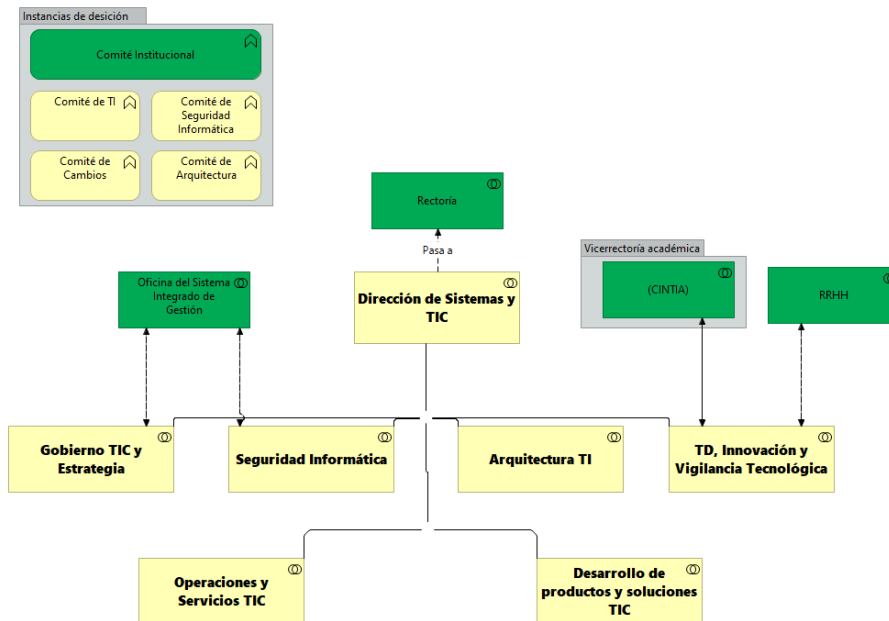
Instancias de desición

Comité Institucional

Comité de TI

Comité de Seguridad Informática

Comité de Cambios

Comité de Arquitectura

Rectoria

Pasa a

Vicerrectoría académica

(CINTIA)

RRHH

Oficina del Sistema Integrado de Gestión

Dirección de Sistemas y TIC

Gobierno TIC y Estrategia

Seguridad Informática

Arquitectura TI

TD, Innovación y Vigilancia Tecnológica

Operaciones y Servicios TIC

Desarrollo de productos y soluciones TIC